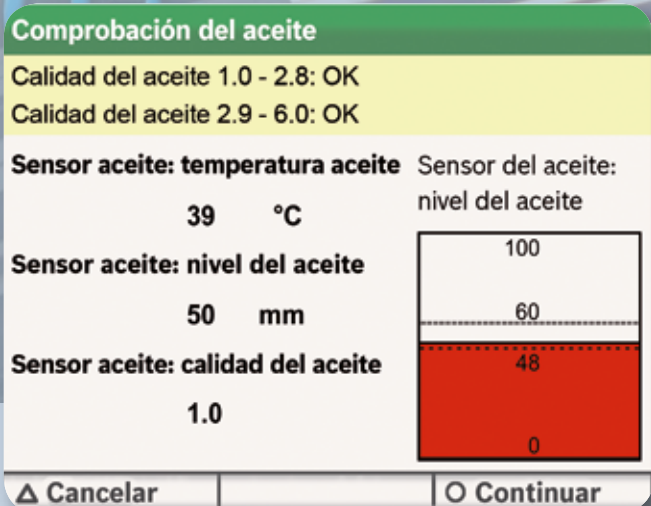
Comprobación del aceite

Calidad del aceite 1.0 - 2.8: OK

Calidad del aceite 2.9 - 6.0: OK

Sensor aceite: temperatura aceite

39 °C

Sensor aceite: nivel del aceite

50 mm

Sensor aceite: calidad del aceite

1.0

Sensor del aceite: nivel del aceite

100

60

48

0

△ Cancelar

○ Continuar